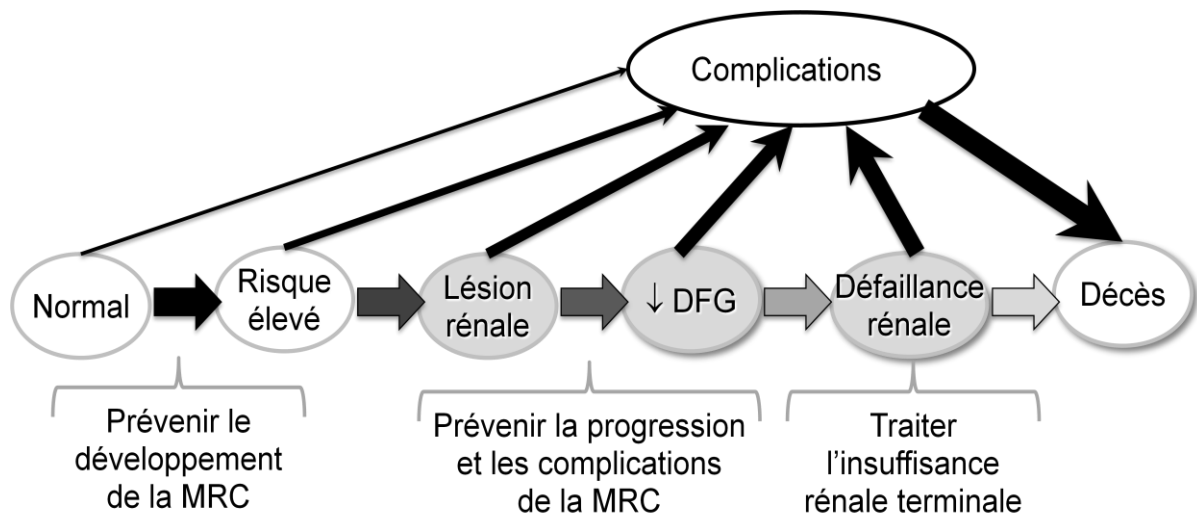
Complications

Normal

Risque élevé

Lésion rénale

↓ DFG

Défaillance rénale

Décès

Prévenir le développement de la MRC

Prévenir la progression et les complications de la MRC

Traiter l'insuffisance rénale terminale